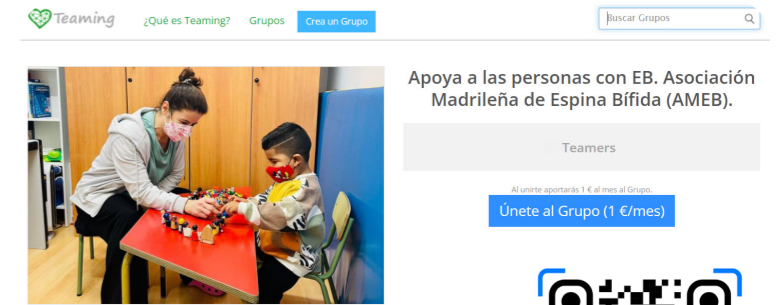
Teaming ¿Qué es Teaming? Grupos Crea un Grupo Buscar Grupos

Apoya a las personas con EB. Asociación Madrileña de Espina Bífida (AMEB).

Teamers

Al unirte aportarás 1 € al mes al Grupo.

Únete al Grupo (1 €/mes)